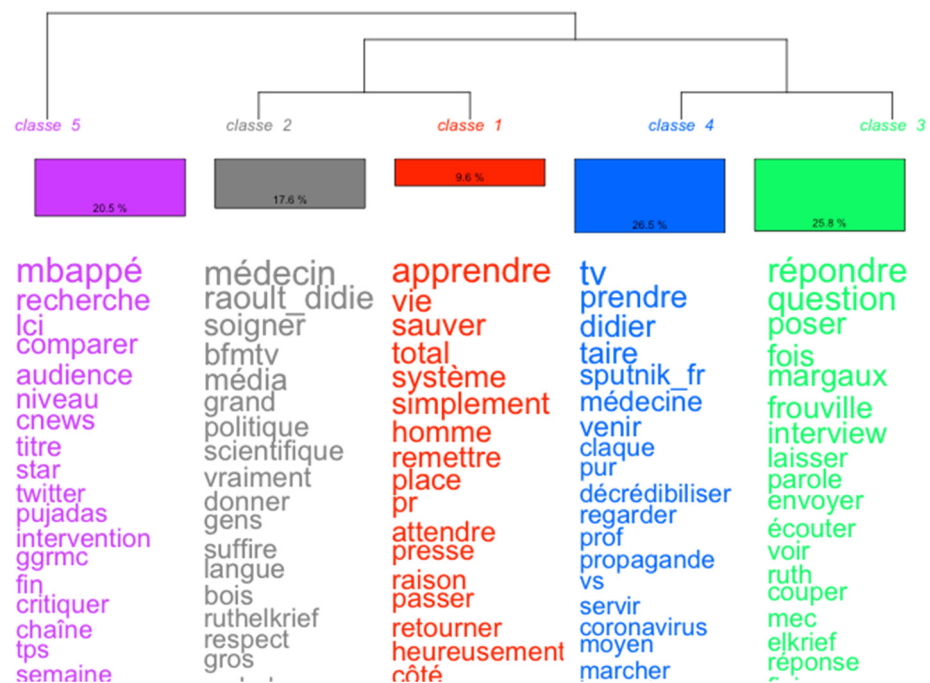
classe 5

20.5 %

mbappé
recherche
lci
comparer
audience
niveau
cnews
titre
star
twitter
pujadas
intervention
ggrmc
fin
critiquer
chaîne
tps
semaine

classe 2

17.6 %

médecin
raoult_didie
soigner
bfmtv
média
grand
politique
scientifique
vraiment
donner
gens
suffire
langue
bois
ruthelkrief
respect
gros

classe 1

9.6 %

apprendre
vie
sauver
total
système
simplement
homme
remettre
place
pr
attendre
presse
raison
passer
retourner
heureusement
côté

classe 4

26.5 %

tv
prendre
didier
taire
sputnik_fr
médecine
venir
claque
pur
décrédibiliser
regarder
prof
propagande
vs
servir
coronavirus
moyen
marcher

classe 3

25.8 %

répondre
question
poser
fois
margaux
frouville
interview
laisser
parole
envoyer
écouter
voir
ruth
couper
mec
elkrief
réponse